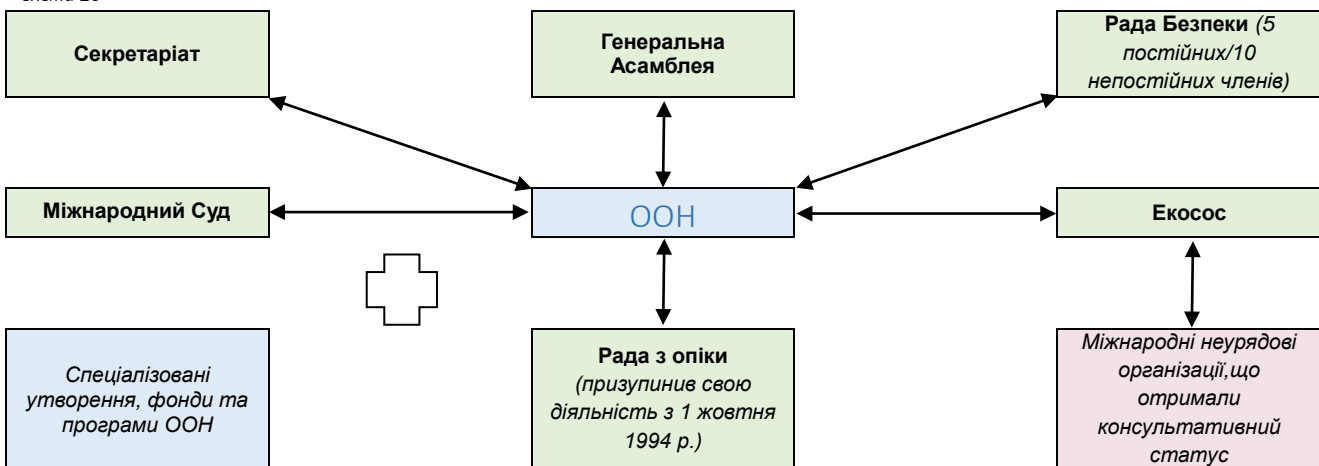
Секретаріат

Генеральна Асамблея

Рада Безпеки (5 постійних/10 непостійних членів)

Міжнародний Суд

ООН

Екосос

Спеціалізовані утворення, фонди та програми ООН

Рада з опіки (призупинив свою діяльність з 1 жовтня 1994 р.)

Міжнародні неурядові організації,що отримали консультативний статус